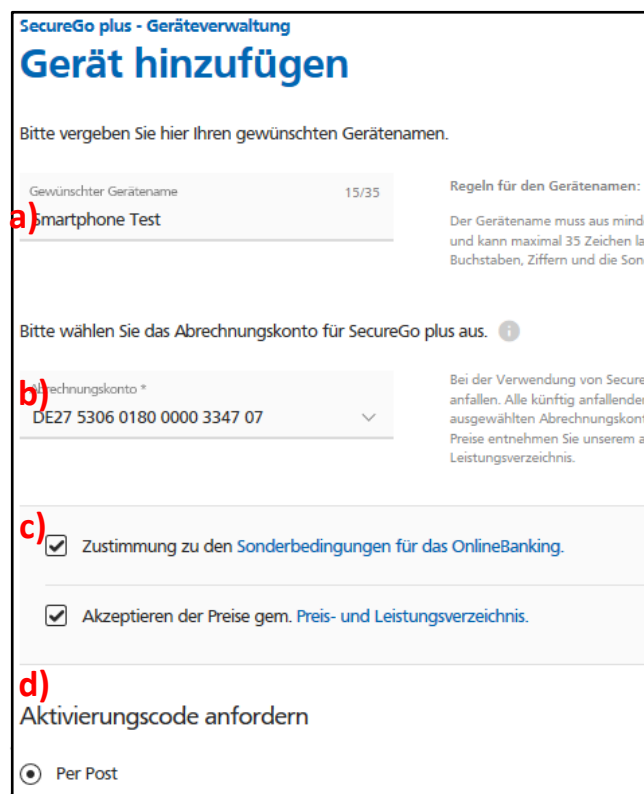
SecureGo plus - Geräteverwaltung

Gerät hinzufügen

Bitte vergeben Sie hier Ihren gewünschten Gerätenamen.

Gewünschter Gerätename 15/35

a) Smartphone Test

Regeln für den Gerätenamen:

Der Gerätename muss aus mind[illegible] und kann maximal 35 Zeichen la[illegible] Buchstaben, Ziffern und die Son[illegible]

Bitte wählen Sie das Abrechnungskonto für SecureGo plus aus.

b) Abrechnungskonto *

DE27 5306 0180 0000 3347 07

Bei der Verwendung von Secure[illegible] anfallen. Alle künftig anfallender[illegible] ausgewählten Abrechnungskont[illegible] Preise entnehmen Sie unserem a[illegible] Leistungsverzeichnis.

c) Zustimmung zu den Sonderbedingungen für das OnlineBanking.

Akzeptieren der Preise gem. Preis- und Leistungsverzeichnis.

d) Aktivierungscode anfordern

Per Post